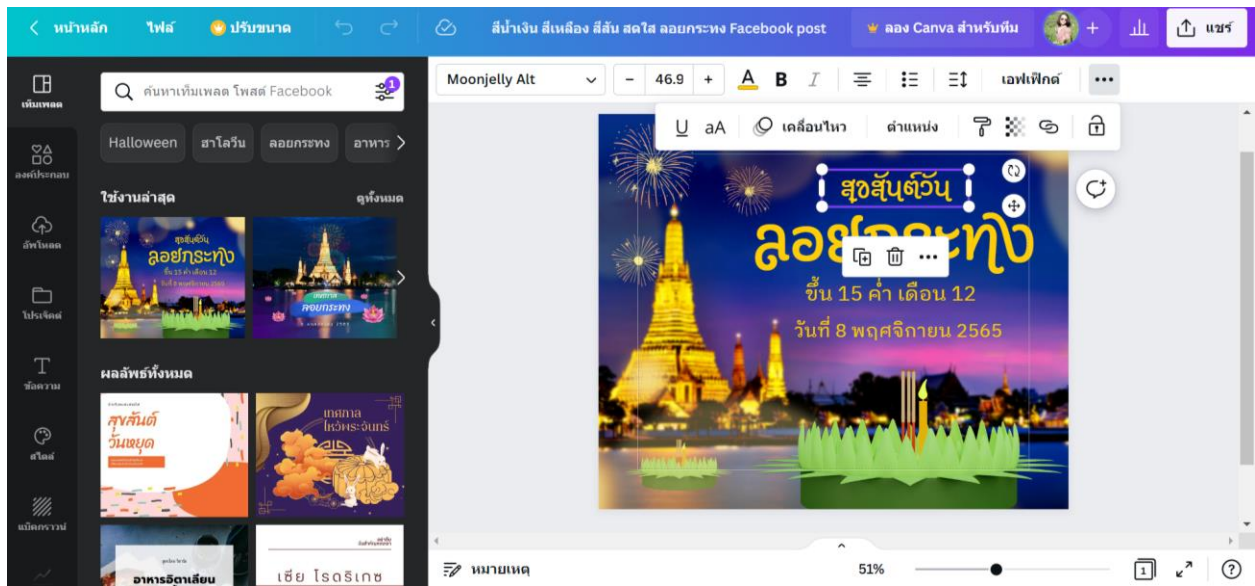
< หน้าหลัก ไฟล์ ปรับขนาด สีน้ำเงิน สีเหลือง สีส้ม สดใส ลอยกระทง Facebook post ลอง Canva สำหรับทีม แชร์

เท็มเพลต

ค้นหาเท็มเพลต โพสต์ Facebook

Halloween ฮาโลวีน ลอยกระทง อาหาร

ใช้งานล่าสุด ดูทั้งหมด

สุขสันต์วัน ลอยกระทง

ลอยกระทง

ผลลัพธ์ทั้งหมด

สุขสันต์ วันหยุด

เทศกาล ไหว้พระจันทร์

อาหารอีสาน

เชีย โรดริเกซ

องค์ประกอบ

อัพโหลด

โปรเจ็กต์

ข้อความ

สไตล์

แบ็คกราวน์

Moonjelly Alt 46.9 B I เอฟเฟ็กต์ ...

U aA เคลื่อนไหว ตำแหน่ง

สุขสันต์วัน

ลอยกระทง

ขึ้น 15 ค่ำ เดือน 12

วันที่ 8 พฤศจิกายน 2565

หมายเหตุ 51% 1